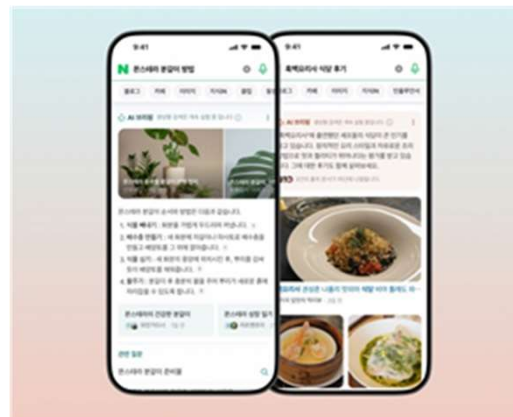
9:41

N 몬스테라 분갈이 방법

블로그 카페 이미지 지식iN 클립

AI 브리핑

몬스테라 분갈이 소서의 방법은 다음과 같습니다.

1. 식물 빼내기: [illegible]
2. 배수층 만들기: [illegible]
3. 식물 심기: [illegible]
4. 물주기: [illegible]

몬스테라 건강한 분갈이

몬스테라 성장 일기

관련 질문

몬스테라 분갈이 준비물

9:41

흑백요리사 식당 후기

블로그 카페 이미지 지식iN 인플루언서

AI 브리핑

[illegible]